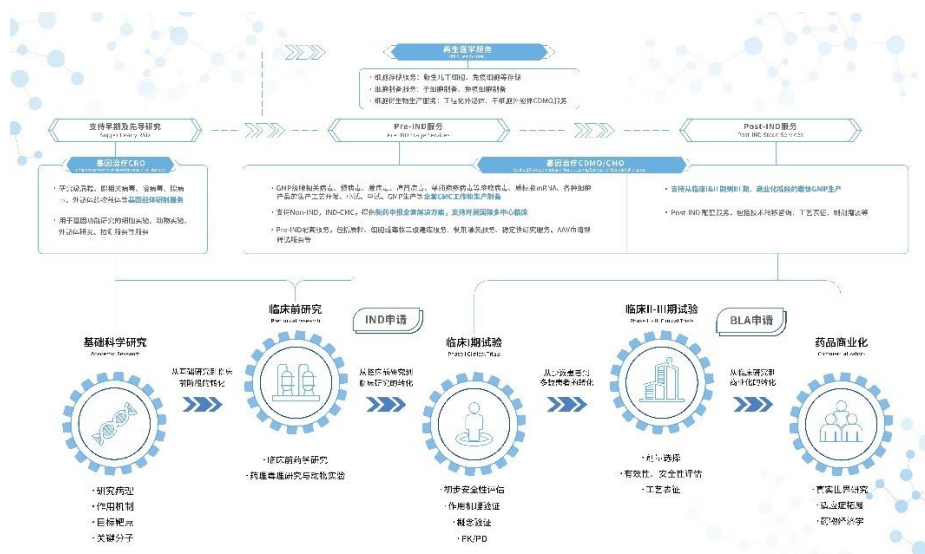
再生医学服务
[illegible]

· 细胞存储业务：新生儿干细胞、免疫细胞等存储
· 组织制备业务：干细胞制备、免疫细胞制备
· 细胞衍生物生产服务：工程化外泌体、干细胞外泌体CDMO服务

支持早期及先导研究
Support Early R&D

Pre-IND服务
Pre-IND Stage Services

Post-IND服务
Post-IND Stage Services

基因治疗CRO
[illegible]

基因治疗CDMO/CMO
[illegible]

· 研究级质粒、慢病毒、腺相关病毒、载体、mRNA、外泌体等生物制品的基因载体研制服务
· 用于基因功能研究的细胞实验、动物实验、外泌体研究、检测服务等服务

· GMP级腺相关病毒、慢病毒、腺病毒、溶瘤病毒、单纯疱疹病毒等多种载体、细胞疗法mRNA、各种细胞产品的生产工艺开发、中试、GMP生产等全套CMC工作和生产制备
· 支持Non-IND、IND-CMC，积极提供申报全套解决方案，支持所有国内多中心临床
· Pre-IND检测业务，包括质粒、细胞制备等三级库检测服务、病毒滴度检测、稳定性研究服务、AAV质量研究检测等

· 支持从临床I&II期到III期、商业化规模的载体GMP生产
· Post-IND阶段服务，包括技术转移咨询、工艺表征、制剂灌装等

基础科学研究
Academic Research

从基础研究到临床前阶段的转化

临床前研究
Preclinical Research

IND申请

从临床前研究到临床研究的转化

临床I期试验
Phase I Clinical Trials

从小数量患者到多数患者的转化

临床II-III期试验
Phase II-III Clinical Trials

BLA申请

从临床研究到商业化的转化

药品商业化
Commercialization

· 研究模型
· 作用机制
· 目标靶点
· 关键分子

· 临床前药学研究
· 药理毒理研究与动物实验

· 初步安全性评估
· 作用机理验证
· 概念验证
· PK/PD

· 剂量选择
· 有效性、安全性评估
· 工艺表征

· 真实世界研究
· 适应症拓展
· 药物经济学